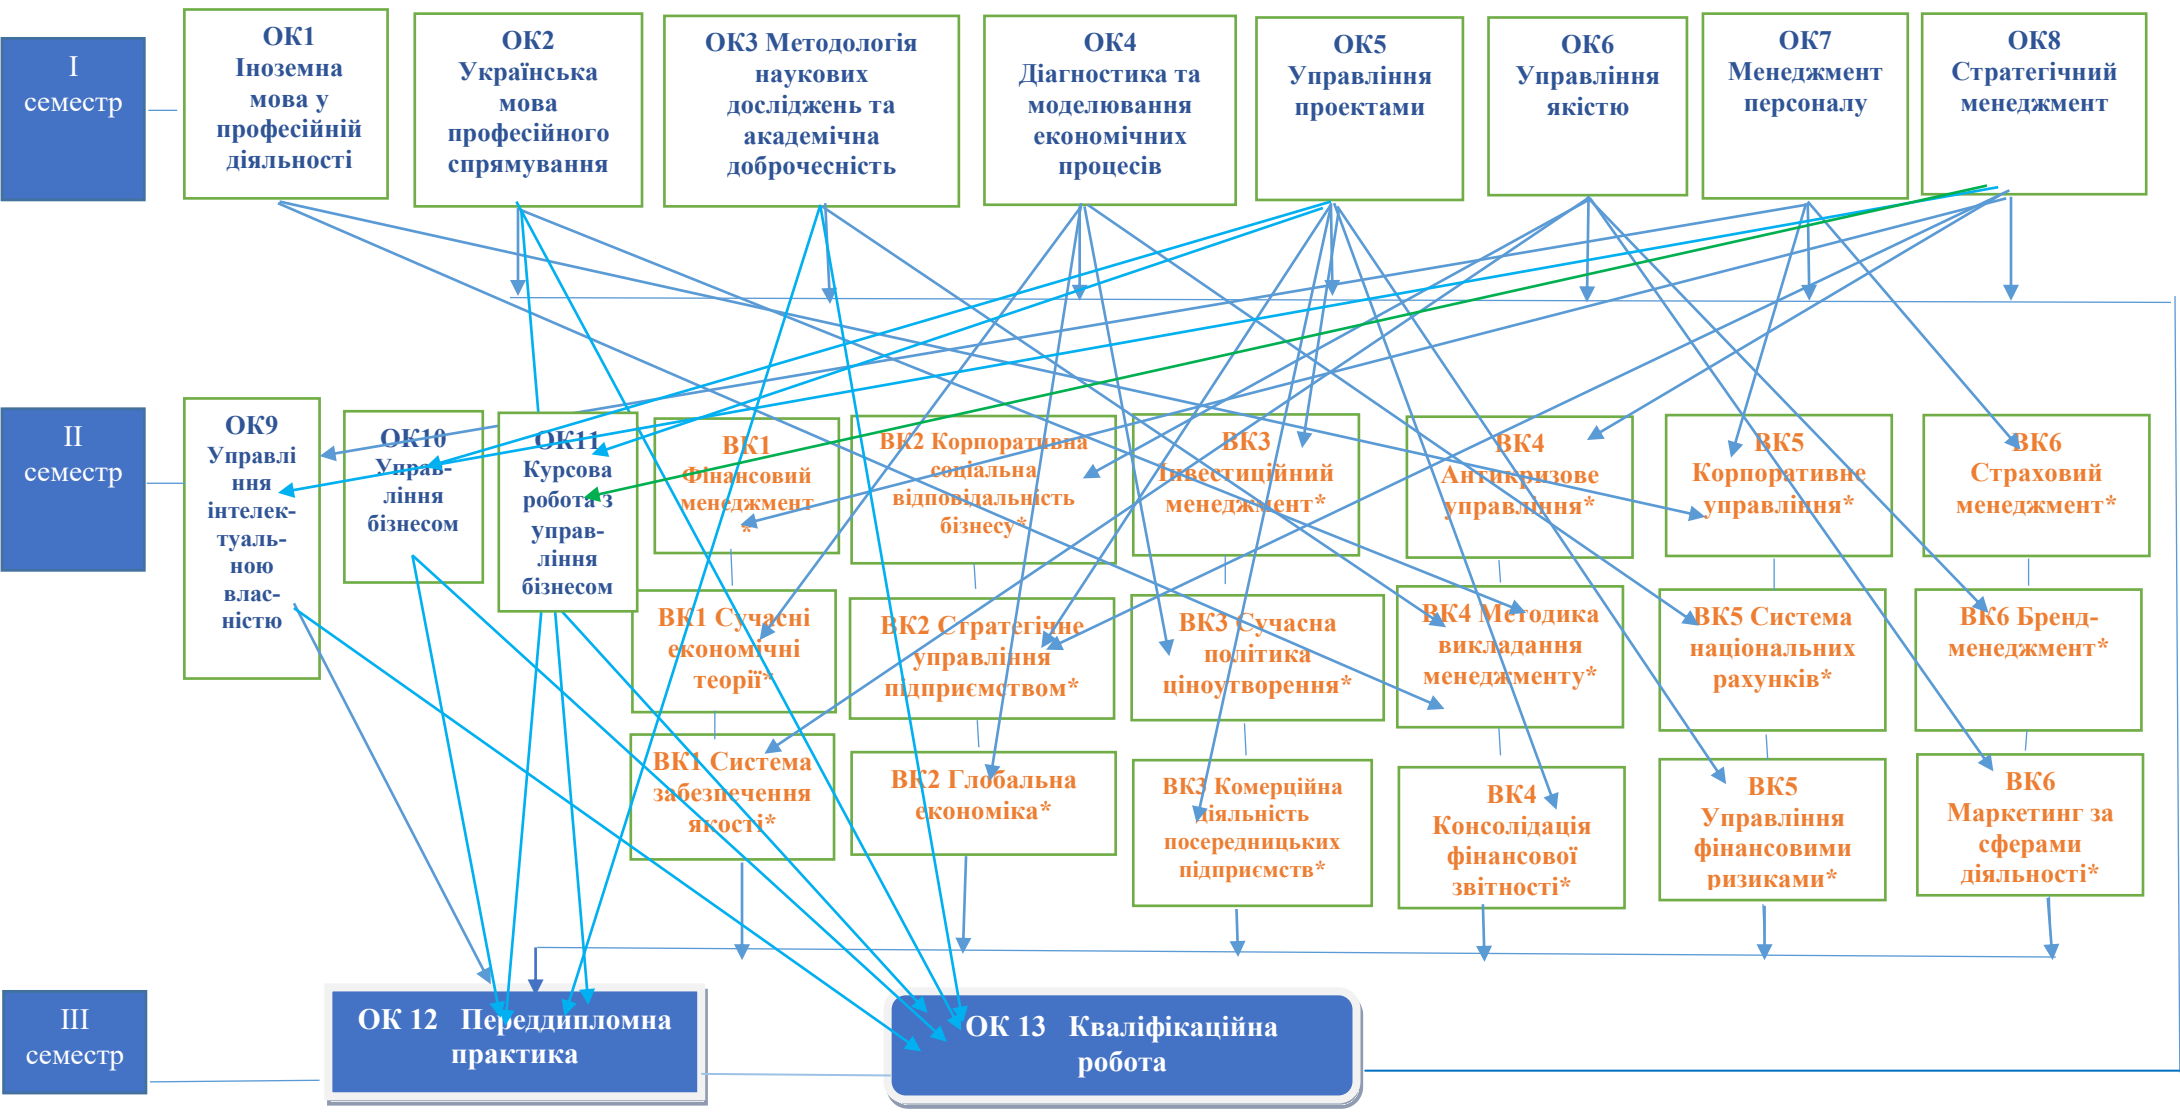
I семестр

ОК1 Іноземна мова у професійній діяльності

ОК2 Українська мова професійного спрямування

ОК3 Методологія наукових досліджень та академічна доброчесність

ОК4 Діагностика та моделювання економічних процесів

ОК5 Управління проектами

ОК6 Управління якістю

ОК7 Менеджмент персоналу

ОК8 Стратегічний менеджмент

II семестр

ОК9 Управління інтелектуальною власністю

ОК10 Управління бізнесом

ОК11 Курсова робота з управління бізнесом

ВК1 Фінансовий менеджмент *

ВК2 Корпоративна соціальна відповідальність бізнесу*

ВК3 Інвестиційний менеджмент*

ВК4 Антикризове управління*

ВК5 Корпоративне управління*

ВК6 Страховий менеджмент*

ВК1 Сучасні економічні теорії*

ВК2 Стратегічне управління підприємством*

ВК3 Сучасна політика ціноутворення*

ВК4 Методика викладання менеджменту*

ВК5 Система національних рахунків*

ВК6 Бренд-менеджмент*

ВК1 Система забезпечення якості*

ВК2 Глобальна економіка*

ВК3 Комерційна діяльність посередницьких підприємств*

ВК4 Консолідація фінансової звітності*

ВК5 Управління фінансовими ризиками*

ВК6 Маркетинг за сферами діяльності*

III семестр

ОК 12 Переддипломна практика

ОК 13 Кваліфікаційна робота